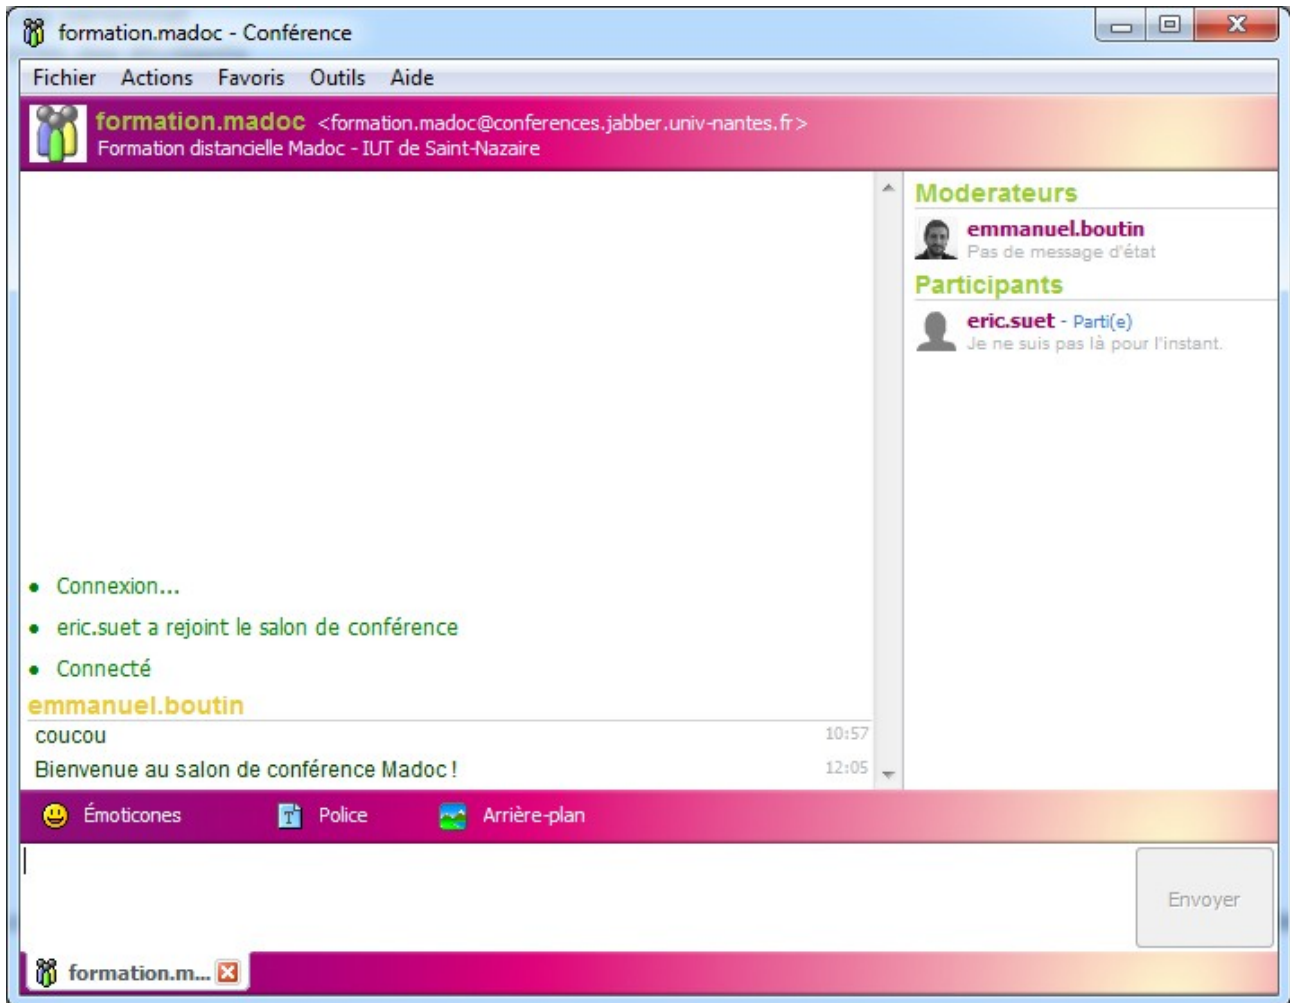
formation.madoc - Conférence

Fichier Actions Favoris Outils Aide

formation.madoc <formation.madoc@conferences.jabber.univ-nantes.fr>
Formation distancielle Madoc - IUT de Saint-Nazaire

Moderateurs

emmanuel.boutin
Pas de message d'état

Participants

eric.suet - Parti(e)
Je ne suis pas là pour l'instant.

• Connexion...
• eric.suet a rejoint le salon de conférence
• Connecté

emmanuel.boutin
coucou 10:57
Bienvenue au salon de conférence Madoc ! 12:05

Émoticones Police Arrière-plan

Envoyer

formation.m...